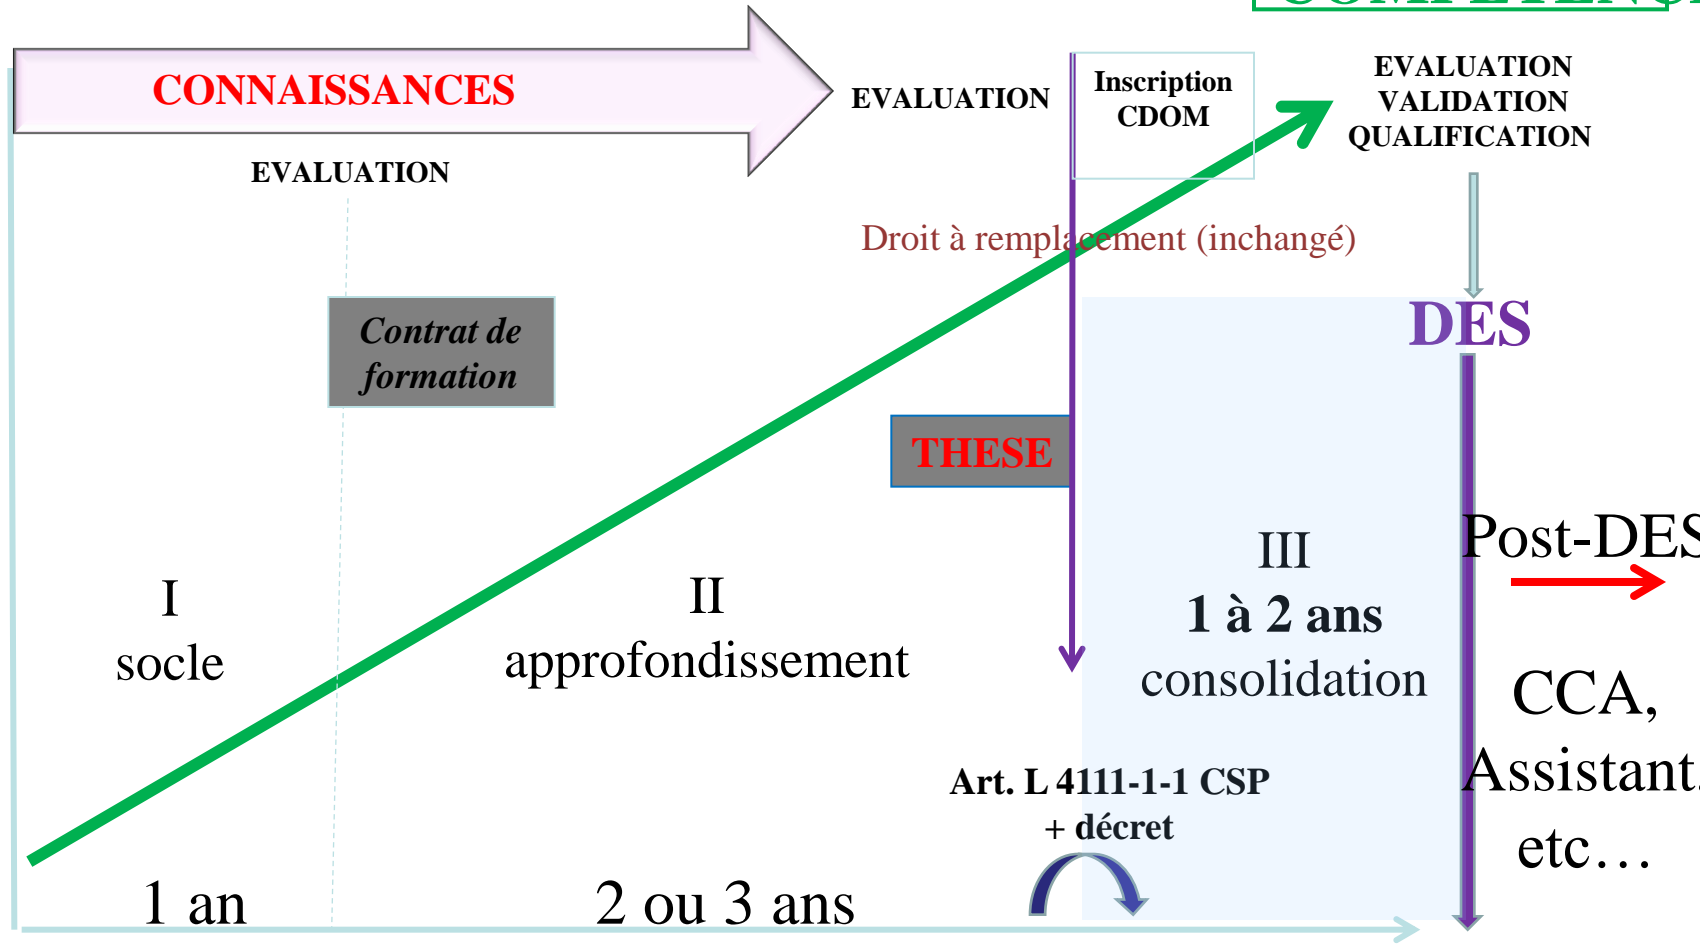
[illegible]

CONNAISSANCES

EVALUATION

Inscription CDOM

EVALUATION VALIDATION QUALIFICATION

EVALUATION

Droit à remplacement (inchangé)

DES

Contrat de formation

THESE

Post-DES

I
socle

II
approfondissement

III
1 à 2 ans
consolidation

CCA, Assistant, etc…

Art. L 4111-1-1 CSP
+ décret

1 an

2 ou 3 ans